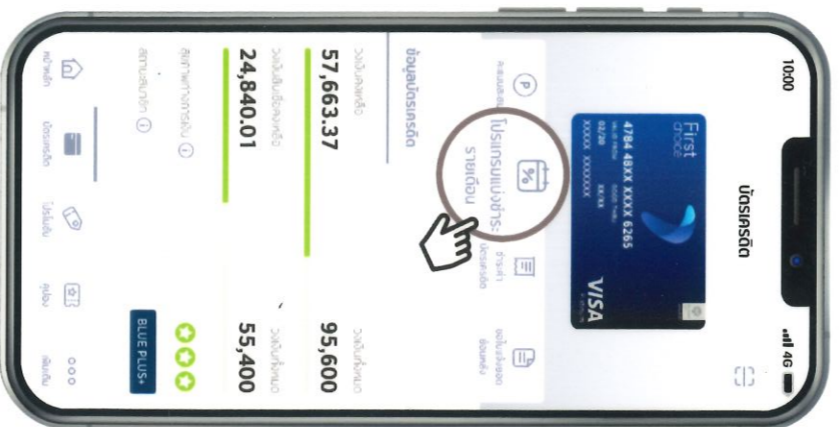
10:00

4G

บัตรเครดิต

First choice

4784 48XX XXXX 6265

VISA

คะแนนสะสม

โปรแกรมแบ่งชำระรายเดือน

ชำระค่าบัตรเครดิต

ขอใบแจ้งยอดย้อนหลัง

ข้อมูลบัตรเครดิต

วงเงินคงเหลือ

57,663.37

วงเงินทั้งหมด

95,600

วงเงินขั้นต่ำคงเหลือ

24,840.01

วงเงินทั้งหมด

55,400

ดูรายการที่ต้องชำระ

สถานะบัตร

BLUE PLUS+

หน้าหลัก

บัตรเครดิต

โปรโมชั่น

คูปอง

เพิ่มเติม